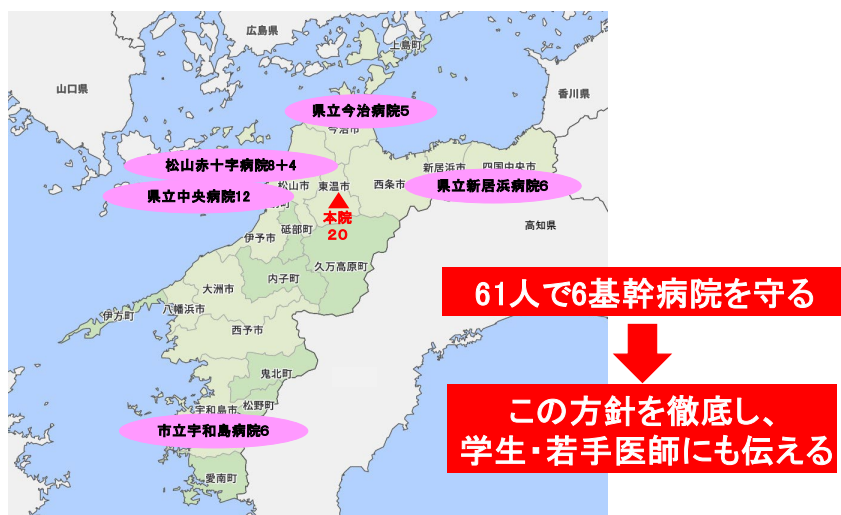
広島県

上島町

山口県

香川県

県立今治病院5

今治市

新居浜市

四国中央市

松山赤十字病院8＋4

松山市

東温市

西条市

県立新居浜病院6

県立中央病院12

本院
20

砥部町

伊予市

高知県

内子町

久万高原町

大洲市

61人で6基幹病院を守る

八幡浜市

伊方町

西予市

鬼北町

宇和島市

松野町

市立宇和島病院6

この方針を徹底し、
学生・若手医師にも伝える

愛南町